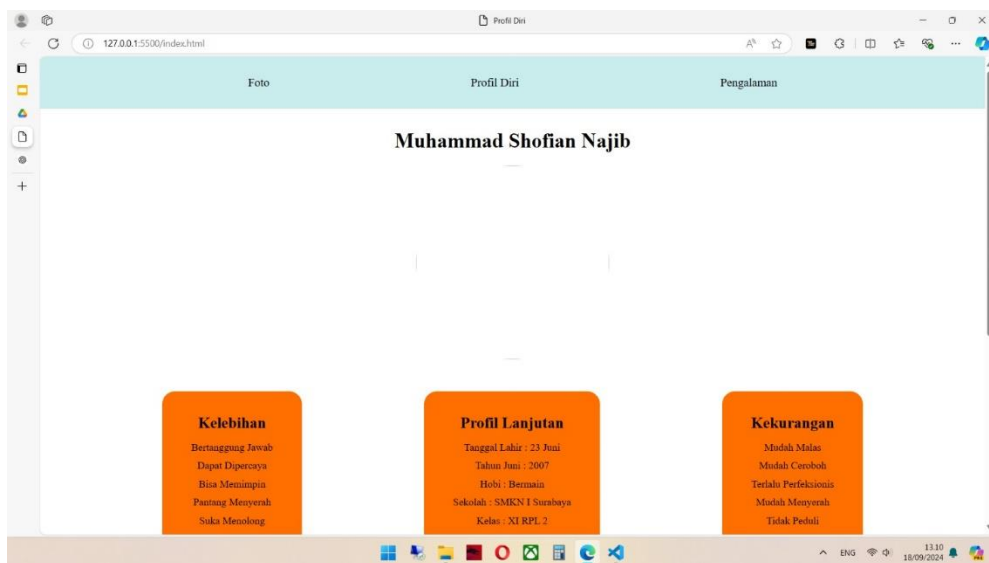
Profil Diri

127.0.0.1:5500/index.html

Foto

Profil Diri

Pengalaman

Muhammad Shofian Najib

Kelebihan

Bertanggung Jawab

Dapat Dipercaya

Bisa Memimpin

Pantang Menyerah

Suka Menolong

Profil Lanjutan

Tanggal Lahir : 23 Juni

Tahun Juni : 2007

Hobi : Bermain

Sekolah : SMKN 1 Surabaya

Kelas : XI RPL 2

Kekurangan

Mudah Malas

Mudah Ceroboh

Terlalu Perfeksionis

Mudah Menyerah

Tidak Peduli

ENG

13.10
18/09/2024